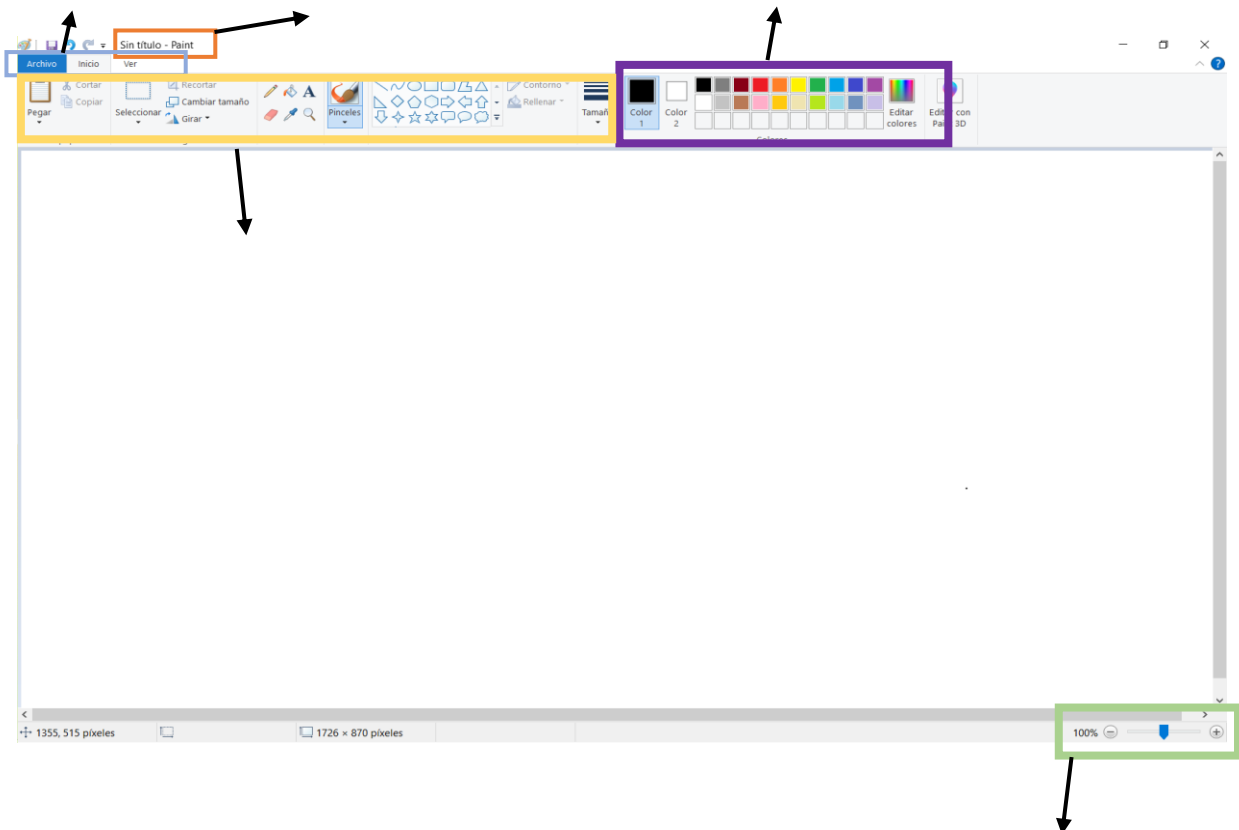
Sin título - Paint

Archivo Inicio Ver

Cortar
Copiar
Pegar

Recortar
Cambiar tamaño
Girar
Seleccionar

Pinceles

Contorno
Rellenar

Tamañ

Color 1
Color 2

Editar colores

Editar con Paint 3D

Colores

1355, 515 píxeles
1726 × 870 píxeles

100%